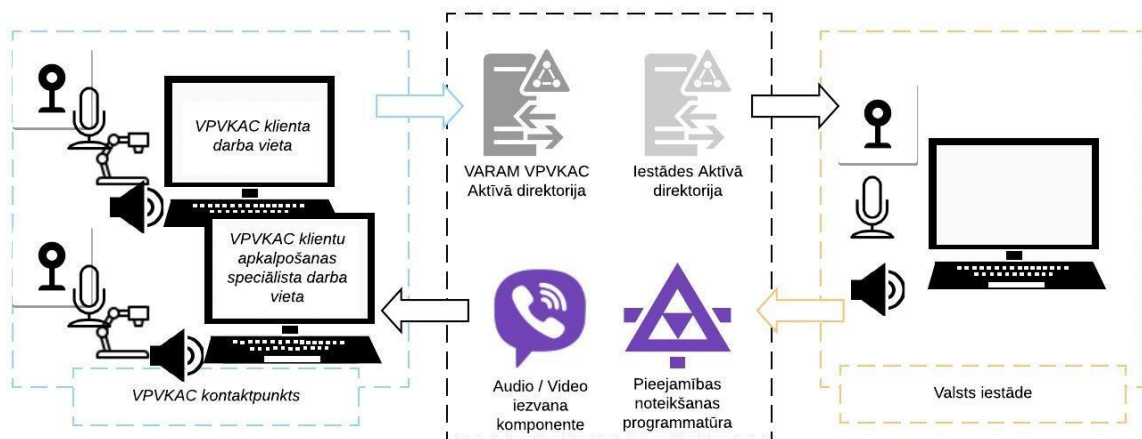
VPVKAC klienta darba vieta

VPVKAC klientu apkalpošanas speciālista darba vieta

VPVKAC kontaktpunkts

VARAM VPVKAC Aktīvā direktorija

Iestādes Aktīvā direktorija

Audio / Video iezvana komponente

Pieejamības noteikšanas programmatūra

Valsts iestāde